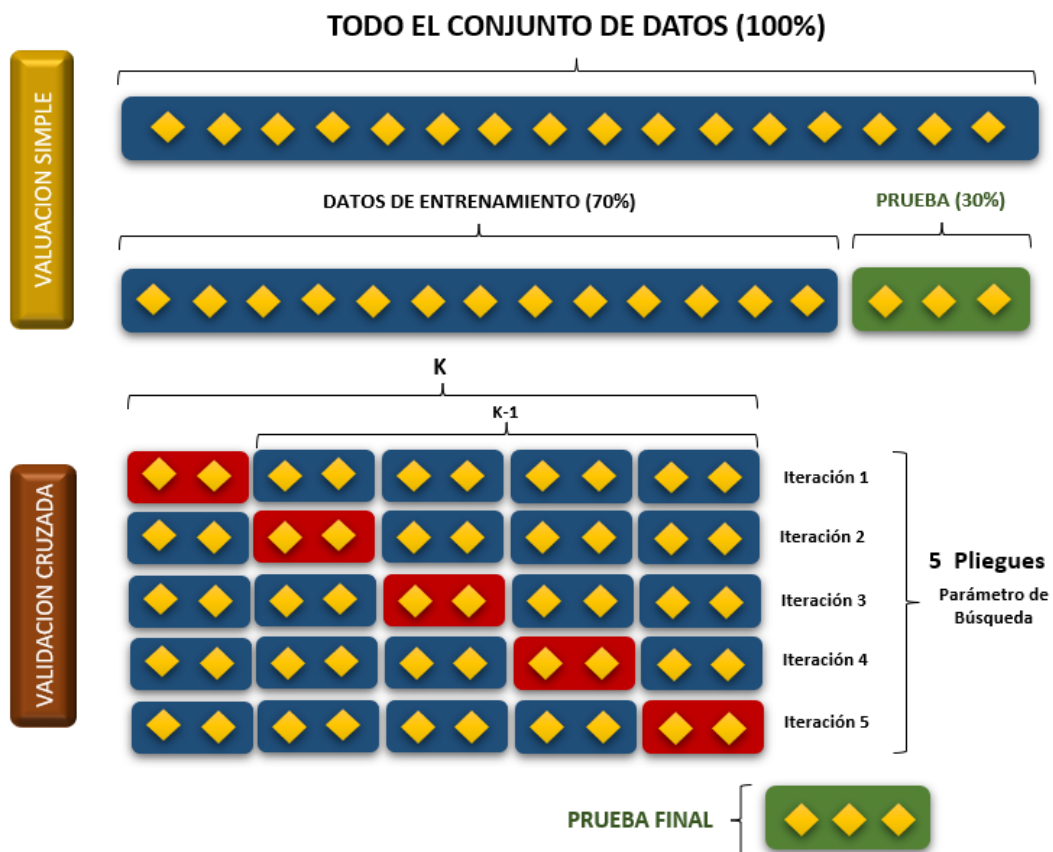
TODO EL CONJUNTO DE DATOS (100%)

VALUACION SIMPLE

DATOS DE ENTRENAMIENTO (70%)

PRUEBA (30%)

K

K-1

VALIDACION CRUZADA

Iteración 1

Iteración 2

Iteración 3

Iteración 4

Iteración 5

5 Pliegues

Parámetro de Búsqueda

PRUEBA FINAL